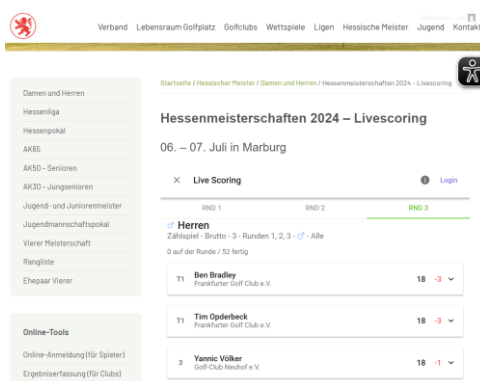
Verband Lebensraum Golfplatz Golfclubs Wettspiele Ligen Hessische Meister Jugend Kontakt

Damen und Herren
Hessenliga
Hessenpokal
AK65
AK50 - Senioren
AK30 - Jungsenioren
Jugend- und Juniorenmeister
Jugendmannschaftspokal
Vierer Meisterschaft
Rangliste
Ehepaar Vierer

Online-Tools
Online-Anmeldung (für Spieler)
Ergebniserfassung (für Clubs)

Startseite / Hessischer Meister / Damen und Herren / Hessenmeisterschaften 2024 - Livescoring

Hessenmeisterschaften 2024 – Livescoring

06. – 07. Juli in Marburg

× Live Scoring Login

RND 1 RND 2 RND 3

♂ Herren
Zählspiel - Brutto - 3 - Runden 1, 2, 3 - ♂ - Alle

0 auf der Runde / 52 fertig

| | | | | |
|---|---|---|---|---|
| T1 | Ben Bradley<br>Frankfurter Golf Club e.V. | 18 | -3 | ⌄ |
| T1 | Tim Opderbeck<br>Frankfurter Golf Club e.V. | 18 | -3 | ⌄ |
| 3 | Yannic Völker<br>Golf-Club Neuhof e.V. | 18 | -1 | ⌄ |